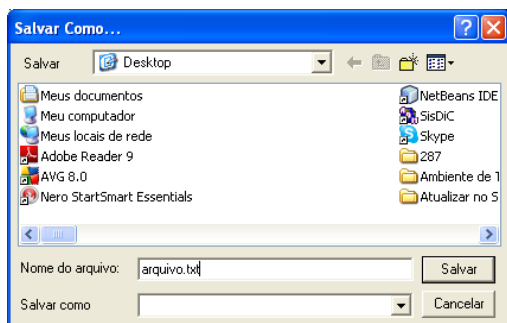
Salvar Como...

Salvar
Desktop

Meus documentos
Meu computador
Meus locais de rede
Adobe Reader 9
AVG 8.0
Nero StartSmart Essentials

NetBeans IDE
SisDiC
Skype
287
Ambiente de T
Atualizar no S

Nome do arquivo: arquivo.txt
Salvar

Salvar como
Cancelar